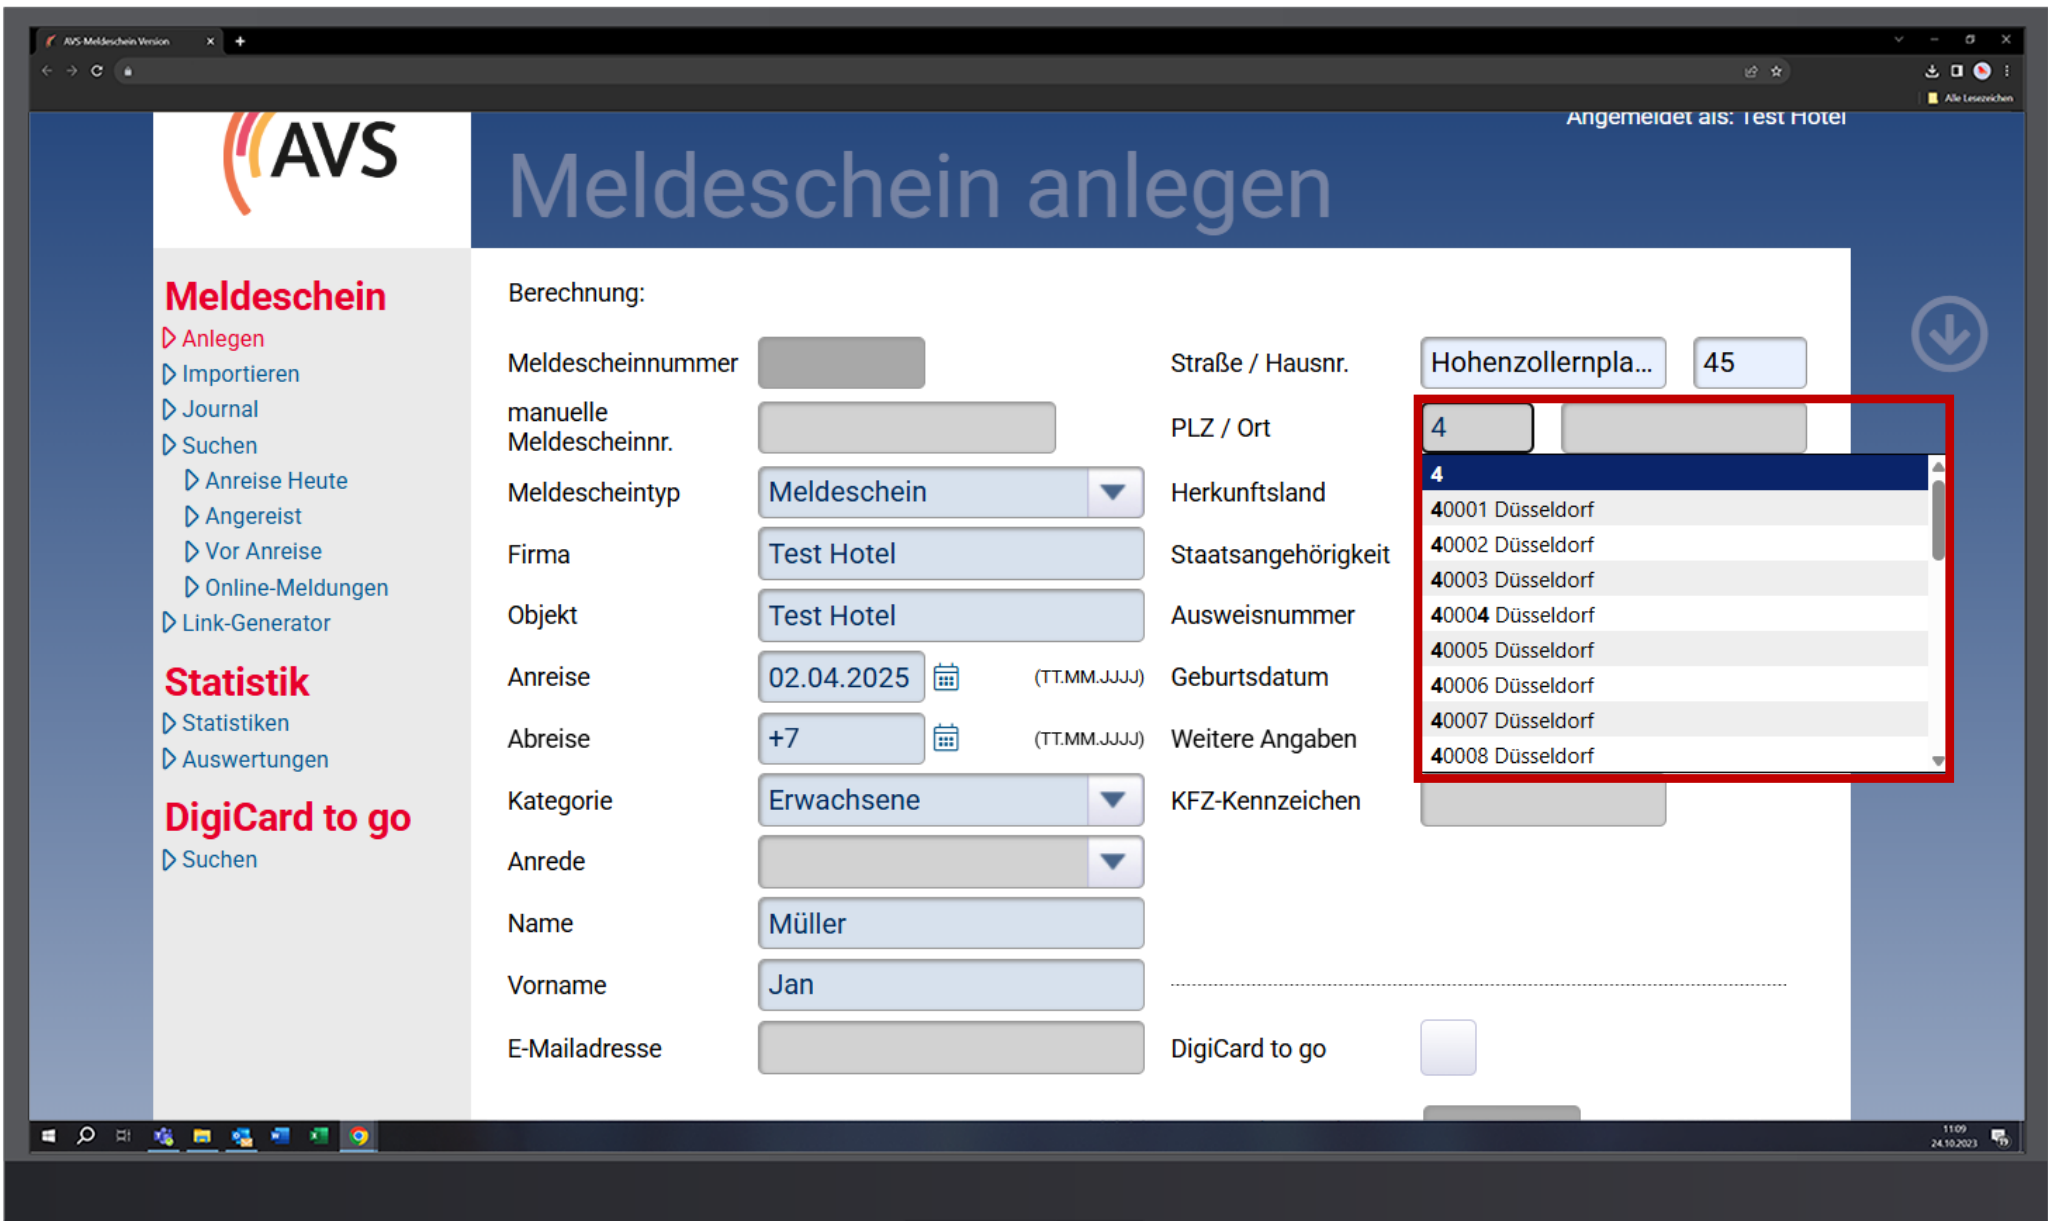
AVS Meldeschein Version

Alle Lesezeichen

AVS

Angemeldet als: Test Hotel

Meldeschein anlegen

Meldeschein
Anlegen
Importieren
Journal
Suchen
Anreise Heute
Angereist
Vor Anreise
Online-Meldungen
Link-Generator

Statistik
Statistiken
Auswertungen

DigiCard to go
Suchen

Berechnung:

Meldescheinnummer

manuelle Meldescheinnr.

Meldescheintyp
Meldeschein

Firma
Test Hotel

Objekt
Test Hotel

Anreise
02.04.2025
(TT.MM.JJJJ)

Abreise
+7
(TT.MM.JJJJ)

Kategorie
Erwachsene

Anrede

Name
Müller

Vorname
Jan

E-Mailadresse

Straße / Hausnr.
Hohenzollernpla...
45

PLZ / Ort
4

Herkunftsland

Staatsangehörigkeit

Ausweisnummer

Geburtsdatum

Weitere Angaben

KFZ-Kennzeichen

4
40001 Düsseldorf
40002 Düsseldorf
40003 Düsseldorf
40004 Düsseldorf
40005 Düsseldorf
40006 Düsseldorf
40007 Düsseldorf
40008 Düsseldorf

DigiCard to go

11:09
24.10.2023